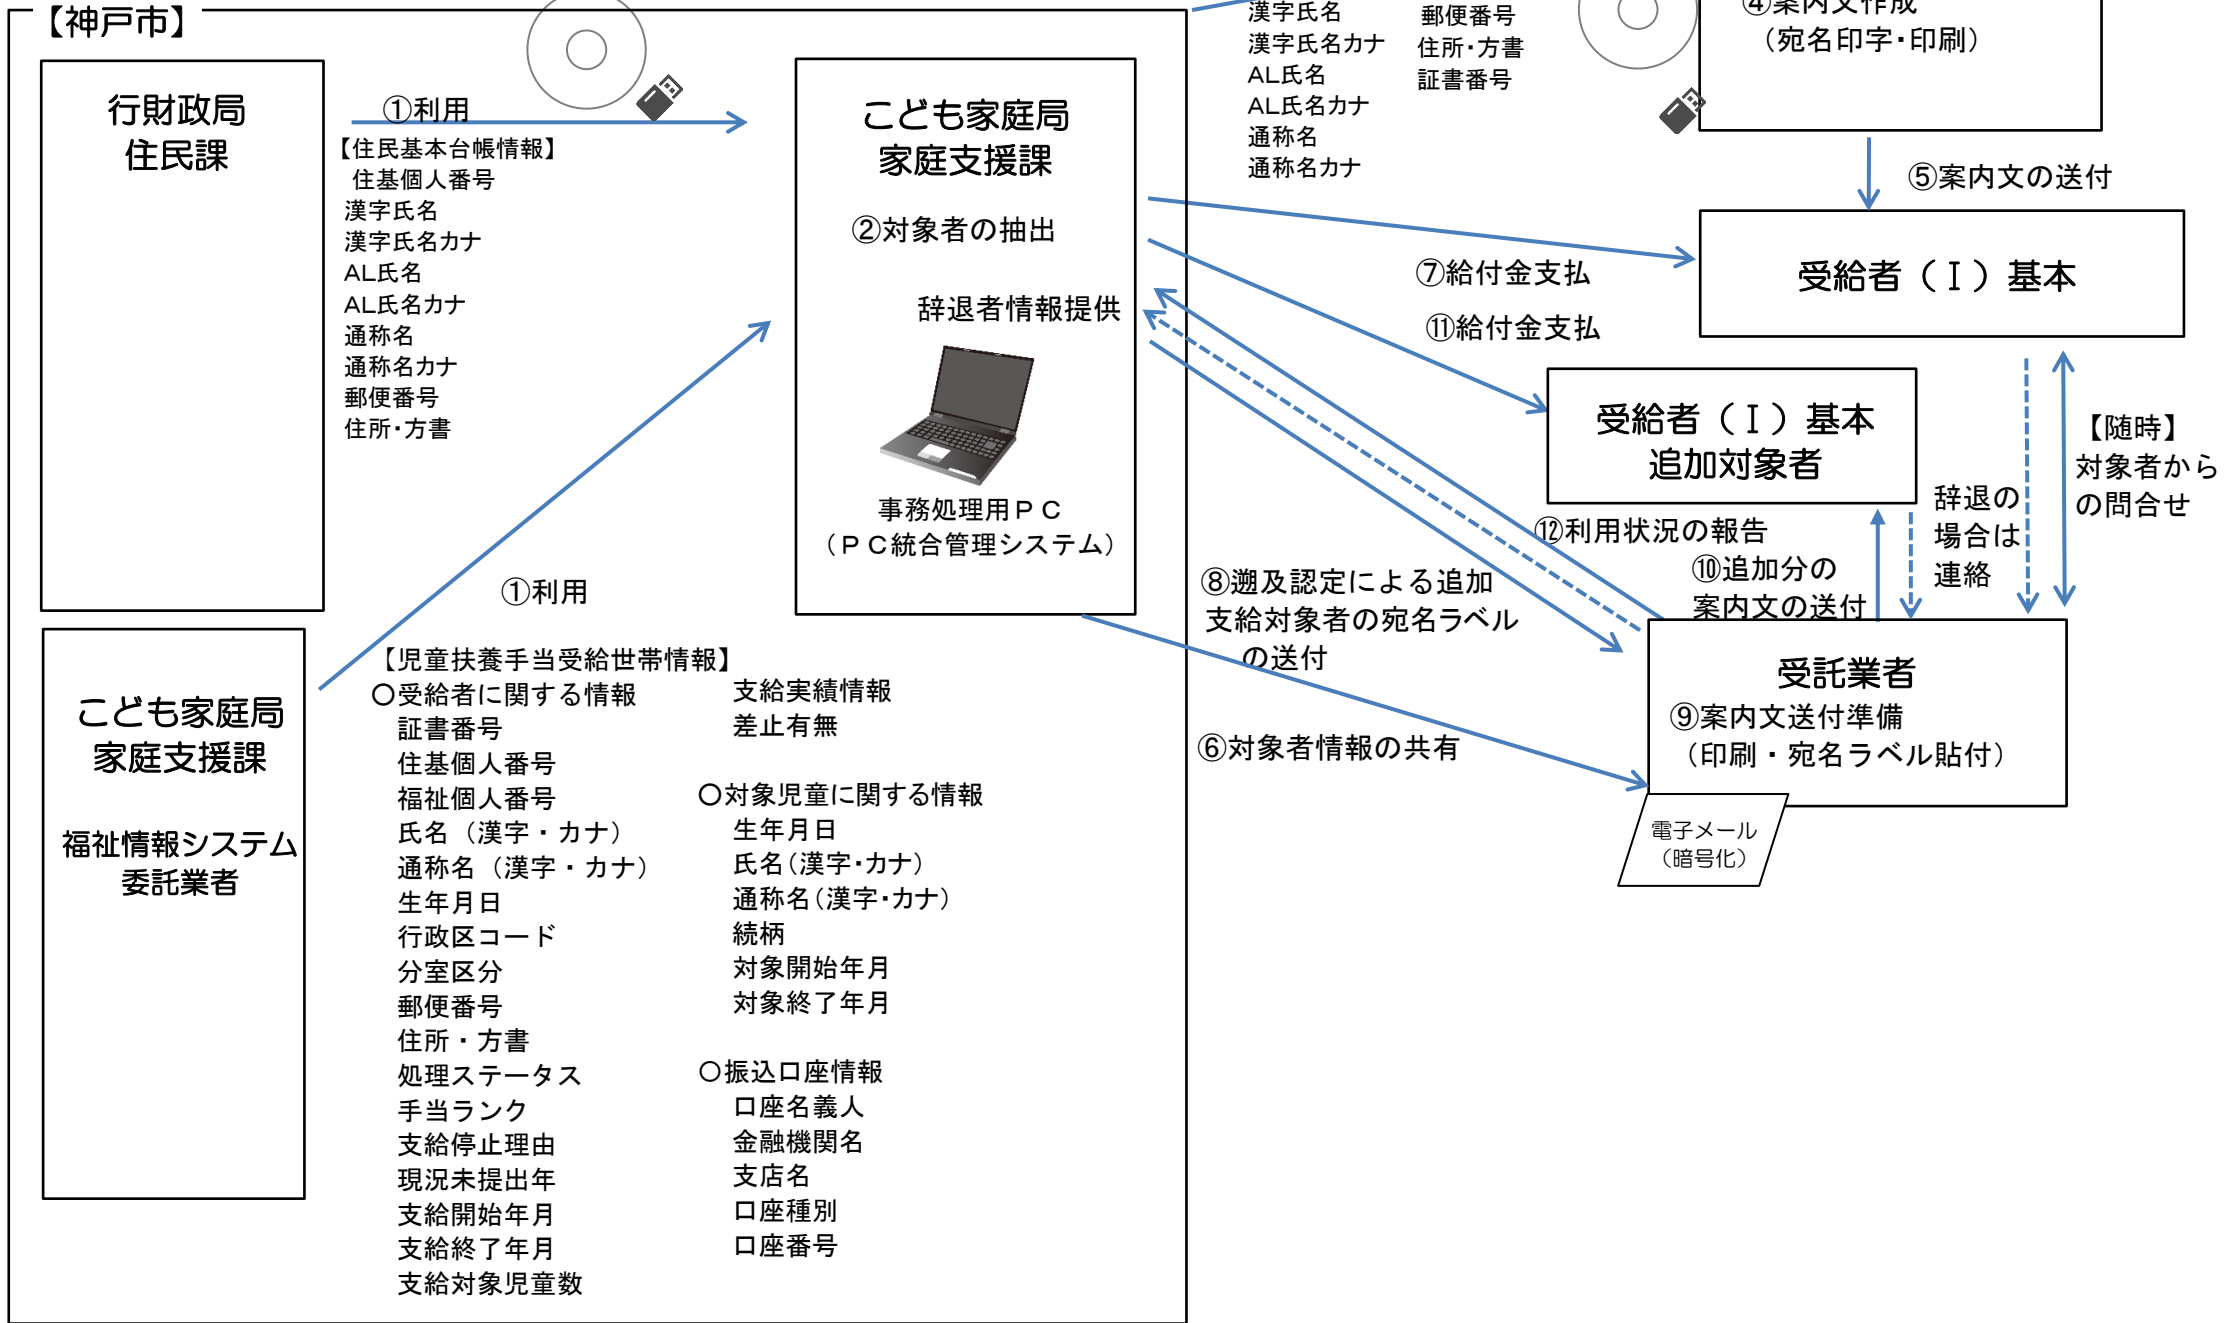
【神戸市】

行財政局
住民課

①利用
【住民基本台帳情報】
住基個人番号
漢字氏名
漢字氏名カナ
AL氏名
AL氏名カナ
通称名
通称名カナ
郵便番号
住所･方書

こども家庭局
家庭支援課
②対象者の抽出
辞退者情報提供
事務処理用ＰＣ
（ＰＣ統合管理システム）

漢字氏名
漢字氏名カナ
AL氏名
AL氏名カナ
通称名
通称名カナ
郵便番号
住所･方書
証書番号

④案内文作成
（宛名印字・印刷）

⑤案内文の送付

受給者（Ⅰ）基本

⑦給付金支払
⑪給付金支払

受給者（Ⅰ）基本
追加対象者

【随時】
対象者から
の問合せ

辞退の
場合は
連絡

⑫利用状況の報告
⑩追加分の
案内文の送付

⑧遡及認定による追加
支給対象者の宛名ラベル
の送付

受託業者
⑨案内文送付準備
（印刷・宛名ラベル貼付）

⑥対象者情報の共有

電子メール
（暗号化）

こども家庭局
家庭支援課

福祉情報システム
委託業者

①利用

【児童扶養手当受給世帯情報】
〇受給者に関する情報
証書番号
住基個人番号
福祉個人番号
氏名（漢字・カナ）
通称名（漢字・カナ）
生年月日
行政区コード
分室区分
郵便番号
住所・方書
処理ステータス
手当ランク
支給停止理由
現況未提出年
支給開始年月
支給終了年月
支給対象児童数

支給実績情報
差止有無

〇対象児童に関する情報
生年月日
氏名（漢字･カナ）
通称名（漢字･カナ）
続柄
対象開始年月
対象終了年月

〇振込口座情報
口座名義人
金融機関名
支店名
口座種別
口座番号